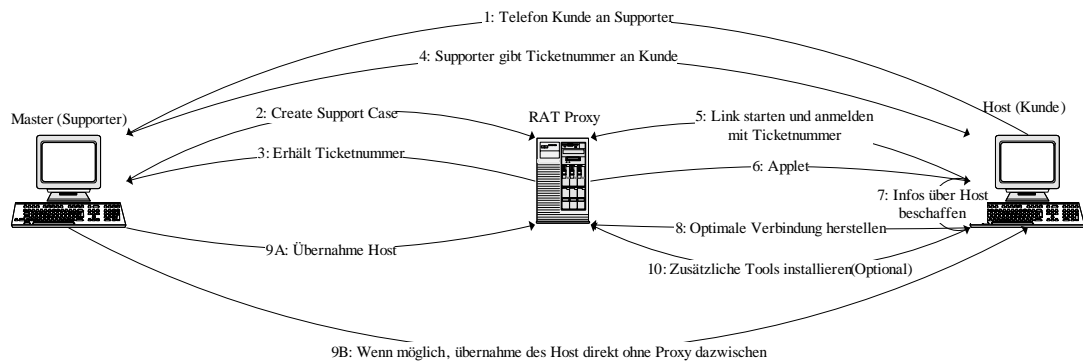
1: Telefon Kunde an Supporter

4: Supporter gibt Ticketnummer an Kunde

Master (Supporter)

2: Create Support Case

RAT Proxy

5: Link starten und anmelden mit Ticketnummer

Host (Kunde)

3: Erhält Ticketnummer

6: Applet

7: Infos über Host beschaffen

8: Optimale Verbindung herstellen

9A: Übernahme Host

10: Zusätzliche Tools installieren(Optional)

9B: Wenn möglich, übernahme des Host direkt ohne Proxy dazwischen